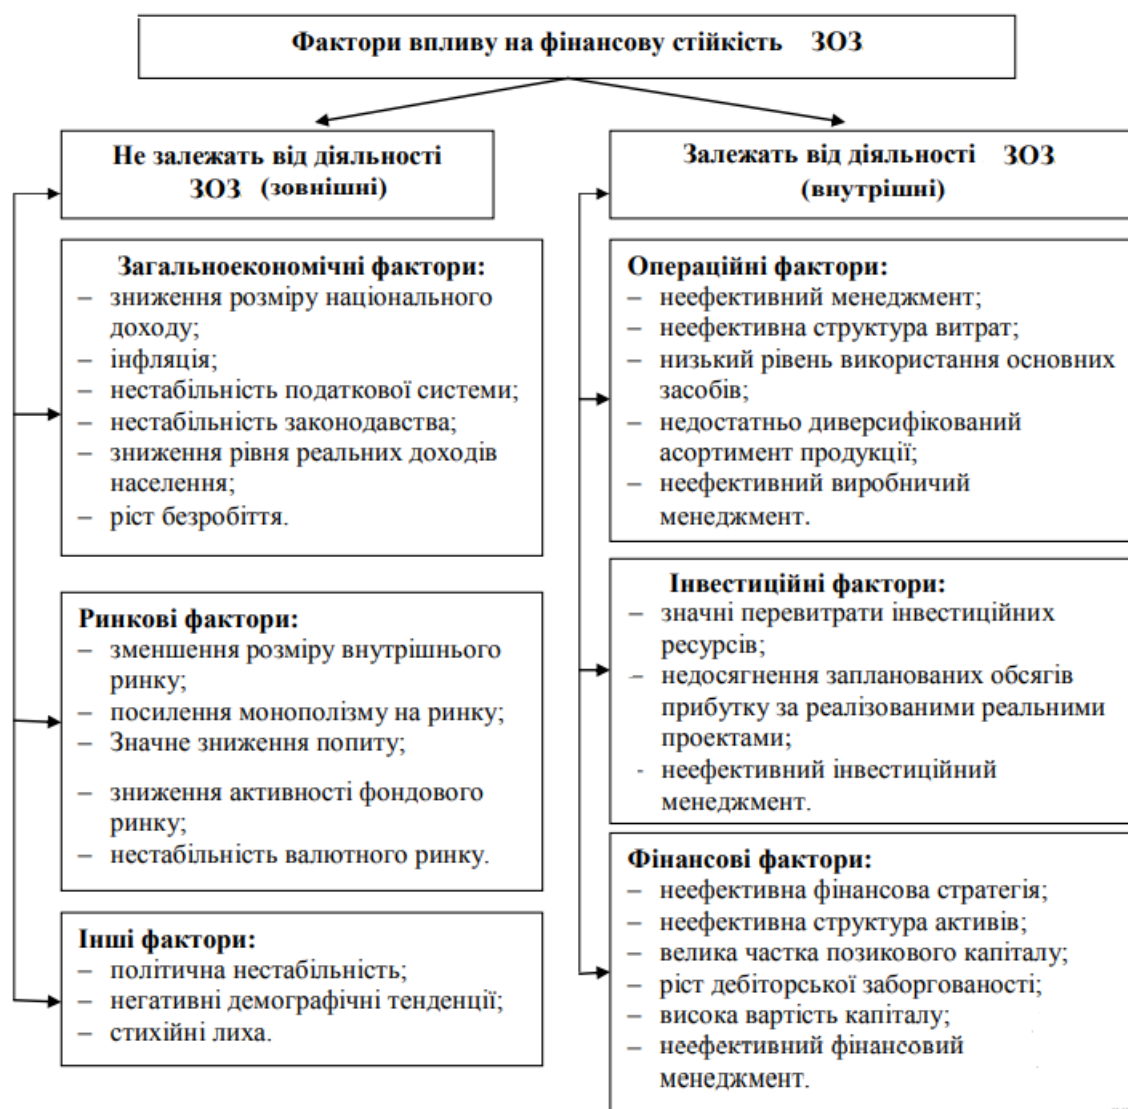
Фактори впливу на фінансову стійкість ЗОЗ

Не залежать від діяльності ЗОЗ (зовнішні)

Загальноекономічні фактори:
– зниження розміру національного доходу;
– інфляція;
– нестабільність податкової системи;
– нестабільність законодавства;
– зниження рівня реальних доходів населення;
– ріст безробіття.

Ринкові фактори:
– зменшення розміру внутрішнього ринку;
– посилення монополізму на ринку;
– Значне зниження попиту;
– зниження активності фондового ринку;
– нестабільність валютного ринку.

Інші фактори:
– політична нестабільність;
– негативні демографічні тенденції;
– стихійні лиха.

Залежать від діяльності ЗОЗ (внутрішні)

Операційні фактори:
– неефективний менеджмент;
– неефективна структура витрат;
– низький рівень використання основних засобів;
– недостатньо диверсифікований асортимент продукції;
– неефективний виробничий менеджмент.

Інвестиційні фактори:
– значні перевитрати інвестиційних ресурсів;
– недосягнення запланованих обсягів прибутку за реалізованими реальними проектами;
- неефективний інвестиційний менеджмент.

Фінансові фактори:
– неефективна фінансова стратегія;
– неефективна структура активів;
– велика частка позикового капіталу;
– ріст дебіторської заборгованості;
– висока вартість капіталу;
– неефективний фінансовий менеджмент.